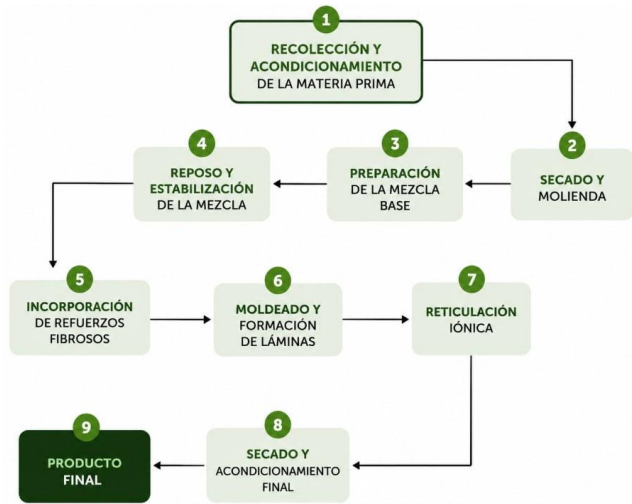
1
RECOLECCIÓN Y ACONDICIONAMIENTO DE LA MATERIA PRIMA

2
SECADO Y MOLIENDA

3
PREPARACIÓN DE LA MEZCLA BASE

4
REPOSO Y ESTABILIZACIÓN DE LA MEZCLA

5
INCORPORACIÓN DE REFUERZOS FIBROSOS

6
MOLDEADO Y FORMACIÓN DE LÁMINAS

7
RETICULACIÓN IÓNICA

8
SECADO Y ACONDICIONAMIENTO FINAL

9
PRODUCTO FINAL